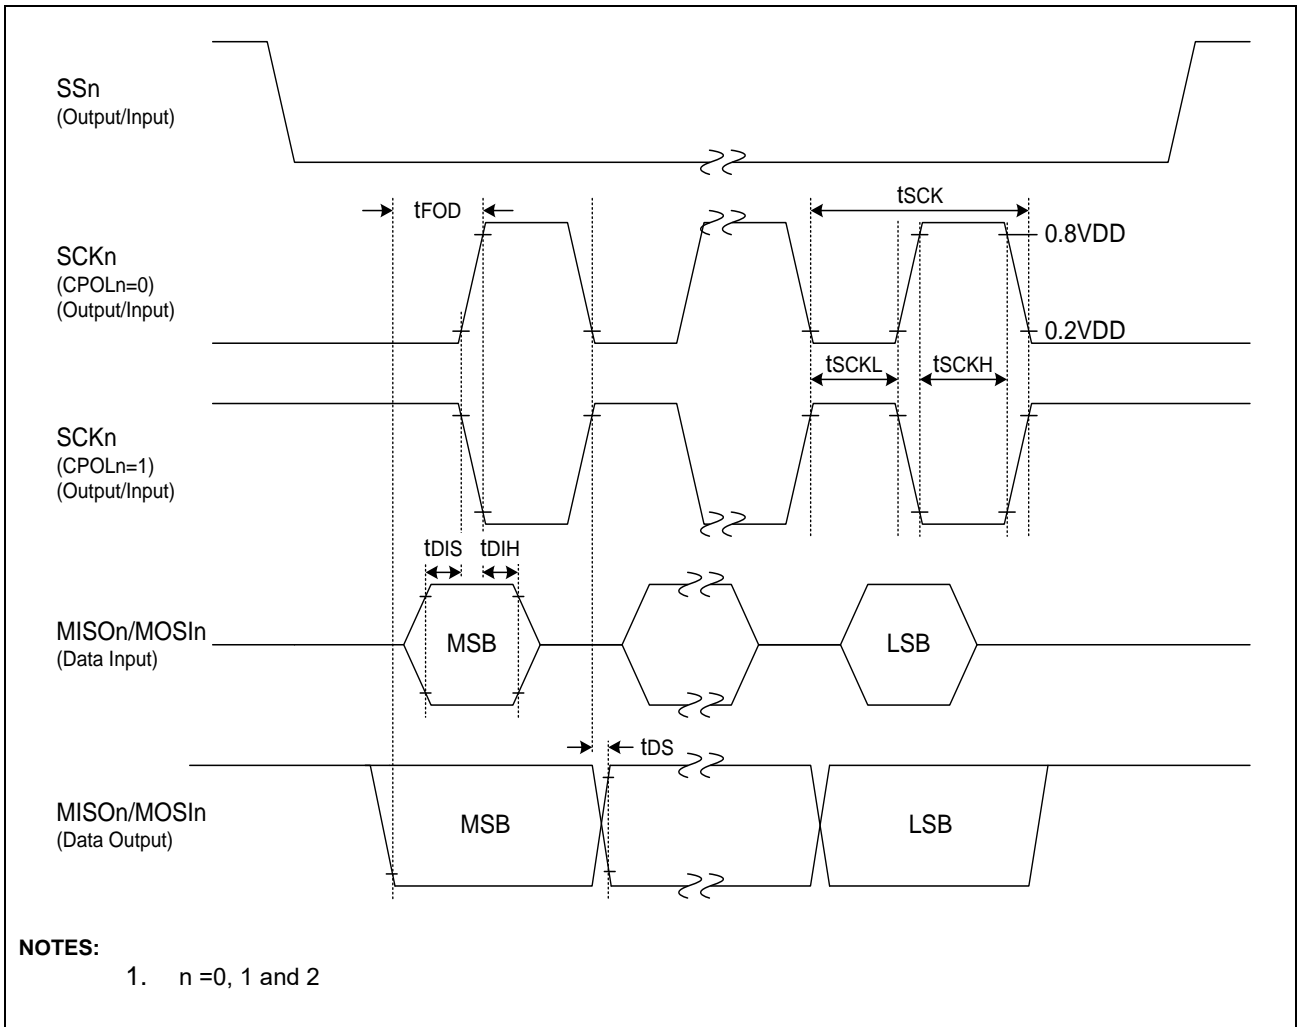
SSn
(Output/Input)

tFOD

tSCK

SCKn
(CPOLn=0)
(Output/Input)

0.8VDD

0.2VDD

tSCKL

tSCKH

SCKn
(CPOLn=1)
(Output/Input)

tDIS

tDIH

MISOn/MOSIn
(Data Input)

MSB

LSB

tDS

MISOn/MOSIn
(Data Output)

MSB

LSB

NOTES:

1. n =0, 1 and 2